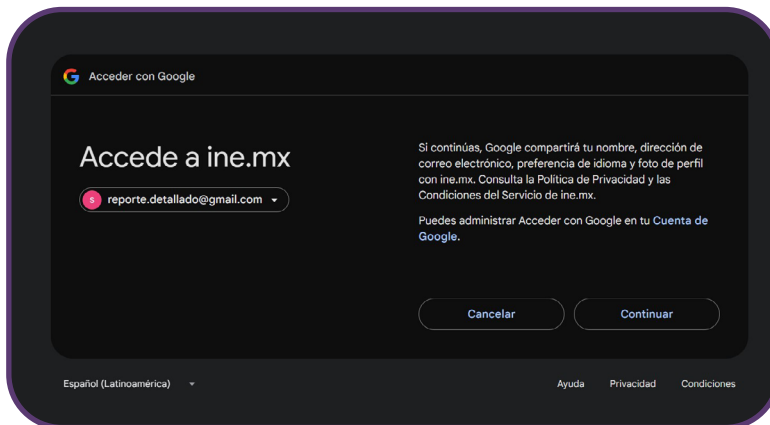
Acceder con Google

Accede a ine.mx

s reporte.detallado@gmail.com

Si continúas, Google compartirá tu nombre, dirección de correo electrónico, preferencia de idioma y foto de perfil con ine.mx. Consulta la Política de Privacidad y las Condiciones del Servicio de ine.mx.

Puedes administrar Acceder con Google en tu Cuenta de Google.

Cancelar

Continuar

Español (Latinoamérica)

Ayuda Privacidad Condiciones